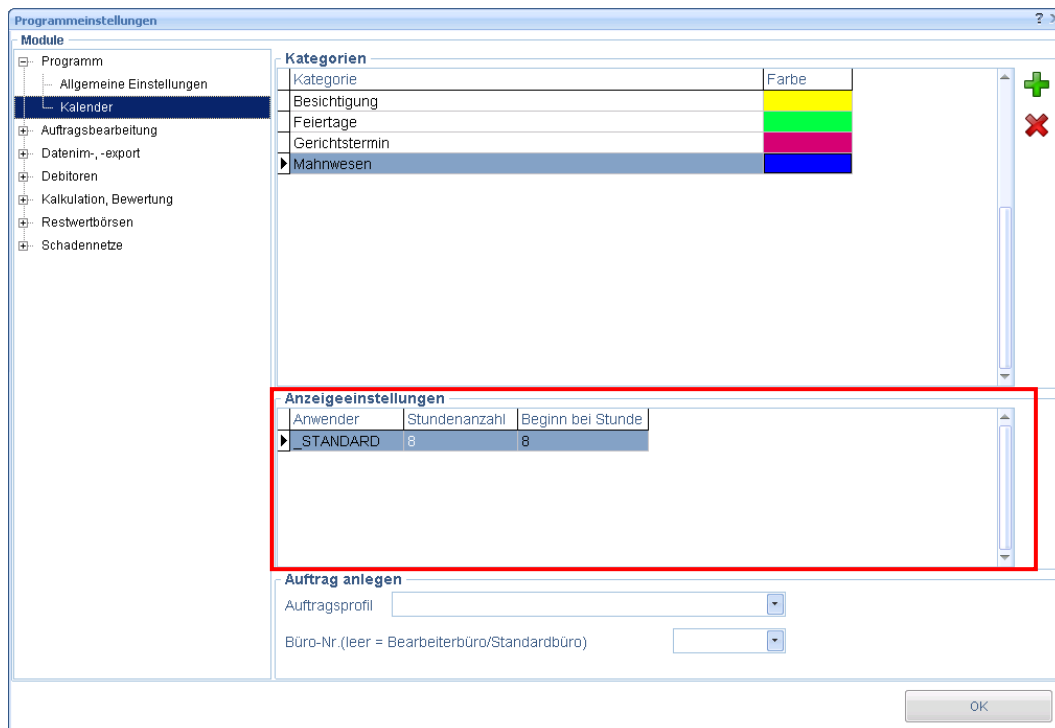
Programmeinstellungen

?

Module

Programm
Allgemeine Einstellungen
Kalender
Auftragsbearbeitung
Datenim-, -export
Debitoren
Kalkulation, Bewertung
Restwertbörsen
Schadennetze

Kategorien

| Kategorie | Farbe |
|---|---|
| Besichtigung | |
| Feiertage | |
| Gerichtstermin | |
| Mahnwesen | |

Anzeigeeinstellungen

| Anwender | Stundenanzahl | Beginn bei Stunde |
|---|---|---|
| _STANDARD | 8 | 8 |

Auftrag anlegen

Auftragsprofil

Büro-Nr.(leer = Bearbeiterbüro/Standardbüro)

OK